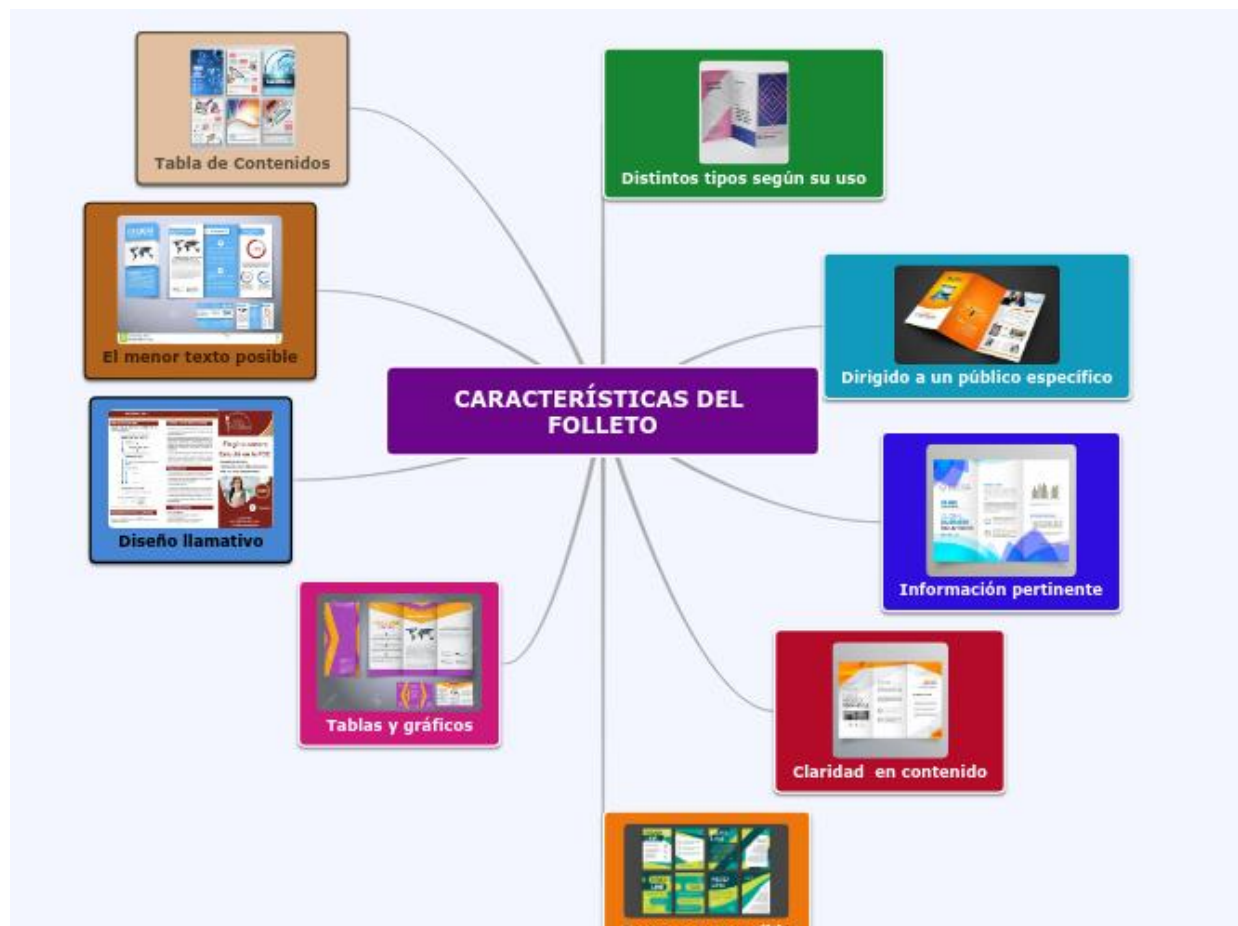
CARACTERÍSTICAS DEL FOLLETO

Tabla de Contenidos

Distintos tipos según su uso

El menor texto posible

Dirigido a un público específico

Diseño llamativo

Información pertinente

Tablas y gráficos

Claridad en contenido

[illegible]